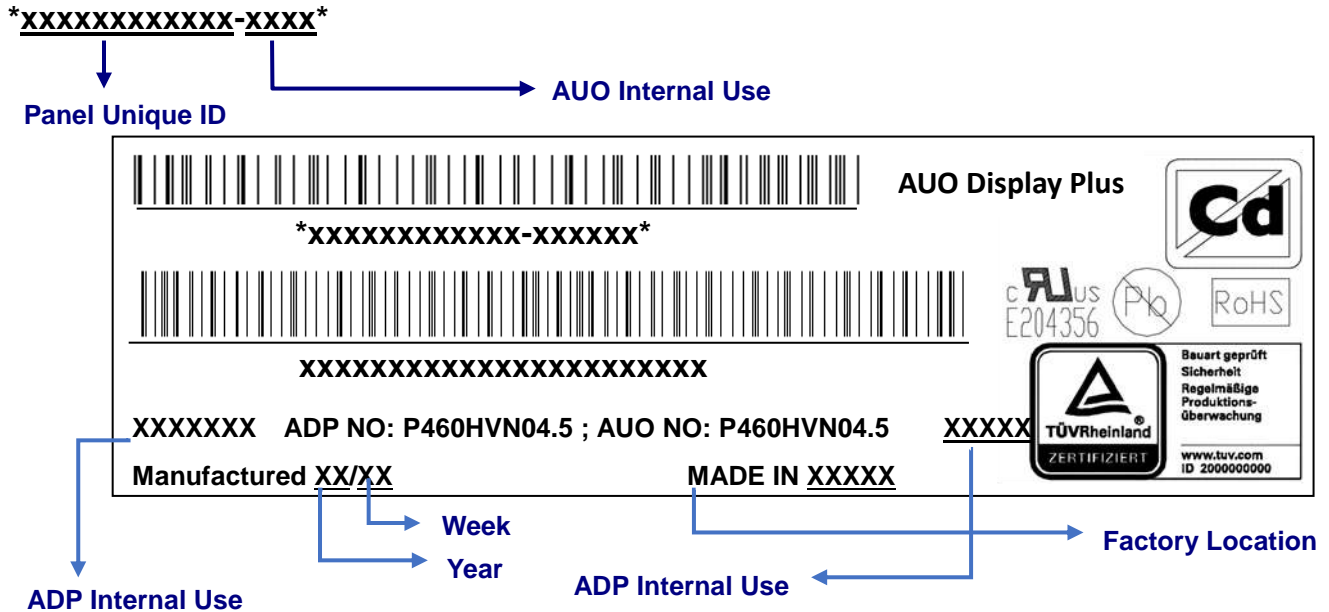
*xxxxxxxxxxxx-xxxx*

Panel Unique ID

AUO Internal Use

AUO Display Plus

*xxxxxxxxxxxx-xxxxxx*

Cd

c US
E204356

Pb

RoHS

xxxxxxxxxxxxxxxxxxxxxxxx

Bauart geprüft
Sicherheit
Regelmäßige
Produktions-
überwachung

TÜVRheinland
ZERTIFIZIERT

www.tuv.com
ID 2000000000

XXXXXXX ADP NO: P460HVN04.5 ; AUO NO: P460HVN04.5 XXXXX

Manufactured XX/XX MADE IN XXXXX

Week

Year

Factory Location

ADP Internal Use

ADP Internal Use